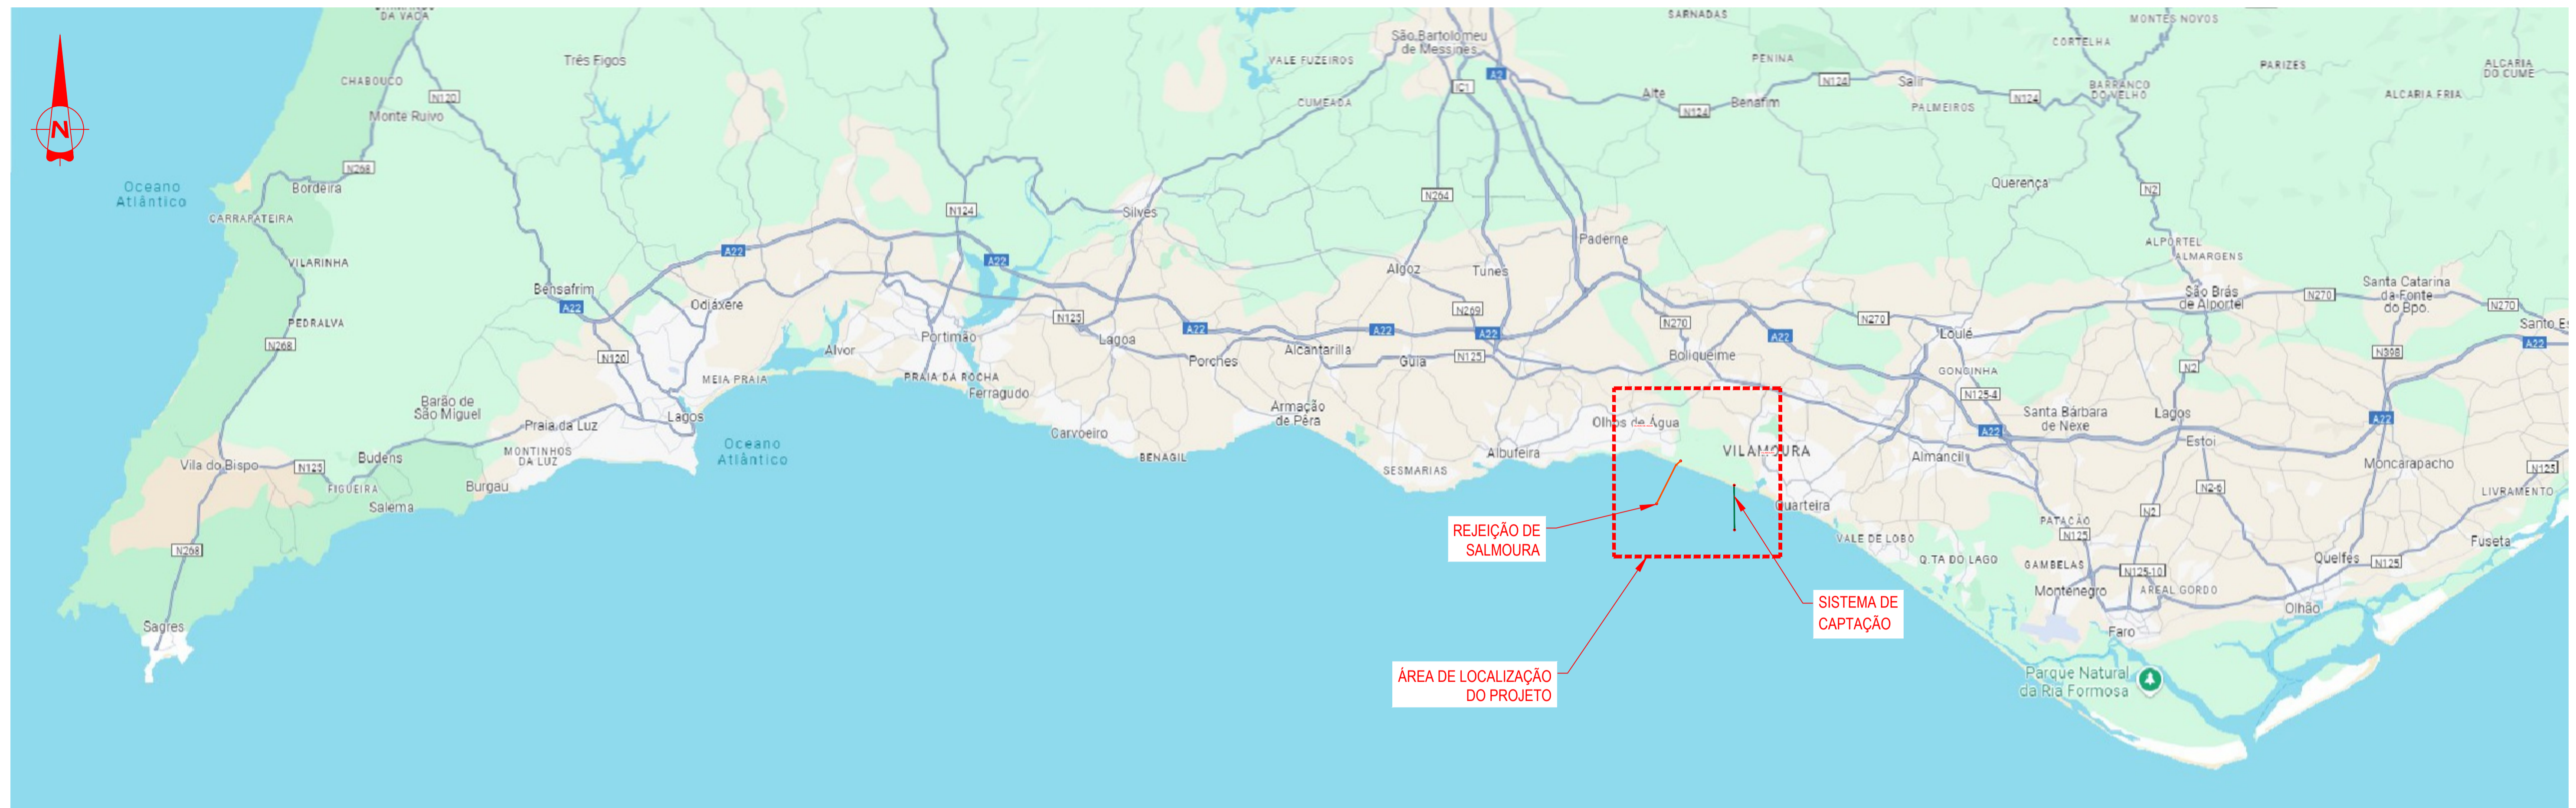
N

DA VACA
Três Figos
CHABOUCO
N120
Monte Ruivo
N268
Bordeira
Oceano Atlântico
CARRAPATEIRA
VILARINHA
PEDRALVA
N268
Bensafrim
A22
Odiáxere
N120
Barão de São Miguel
Praia da Luz
Lagos
MEIA PRAIA
Alvor
Portimão
PRAIA DA ROCHA
Ferragudo
Oceano Atlântico
Budens
MONTINHOS DA LUZ
Vila do Bispo
N125
FIGUEIRA
Burgau
Salema
N268
Sagres
N124
A22
A22
Silves
N125
Lagoa
Carvoeiro
BENAGIL
A22
Porches
Alcantarilla
Armação de Pêra
VALE FUZEIROS
CUMEADA
São Bartolomeu de Messines
IC1
A2
N264
Algoz
Tunes
N269
A22
Guia
N125
A22
SESMARIAS
Albufeira
Paderne
SARNADAS
PENINA
N124
Alte
N124
Benafim
Salir
PALMEIROS
N124
N270
Boliqueime
A22
Olhos de Água
VILAMOURA
Quarteira
REJEIÇÃO DE SALMOURA
SISTEMA DE CAPTAÇÃO
ÁREA DE LOCALIZAÇÃO DO PROJETO
N270
Loulé
GONCINHA
N125-4
A22
Almancil
VALE DE LOBO
Q.TA DO LAGO
CORTELHA
MONTES NOVOS
BARRANCO DO VELHO
PARIZES
ALCARIA DO CUME
ALCARIA FRIA
Querença
N2
ALPORTEL
ALMARGENS
São Brás de Alportel
N270
Santa Catarina da Fonte do Bpo.
N270
Santo E
A22
N398
N2
Santa Bárbara de Nexe
Lagos
Estoi
A22
Moncarapacho
N125
LIVRAMENTO
N2-6
N2
PATACÃO
N125
GAMBELAS
Montenegro
N125-10
AREAL GORDO
Faro
Quelfes
N125
Fuseta
Olhão
Parque Natural da Ria Formosa